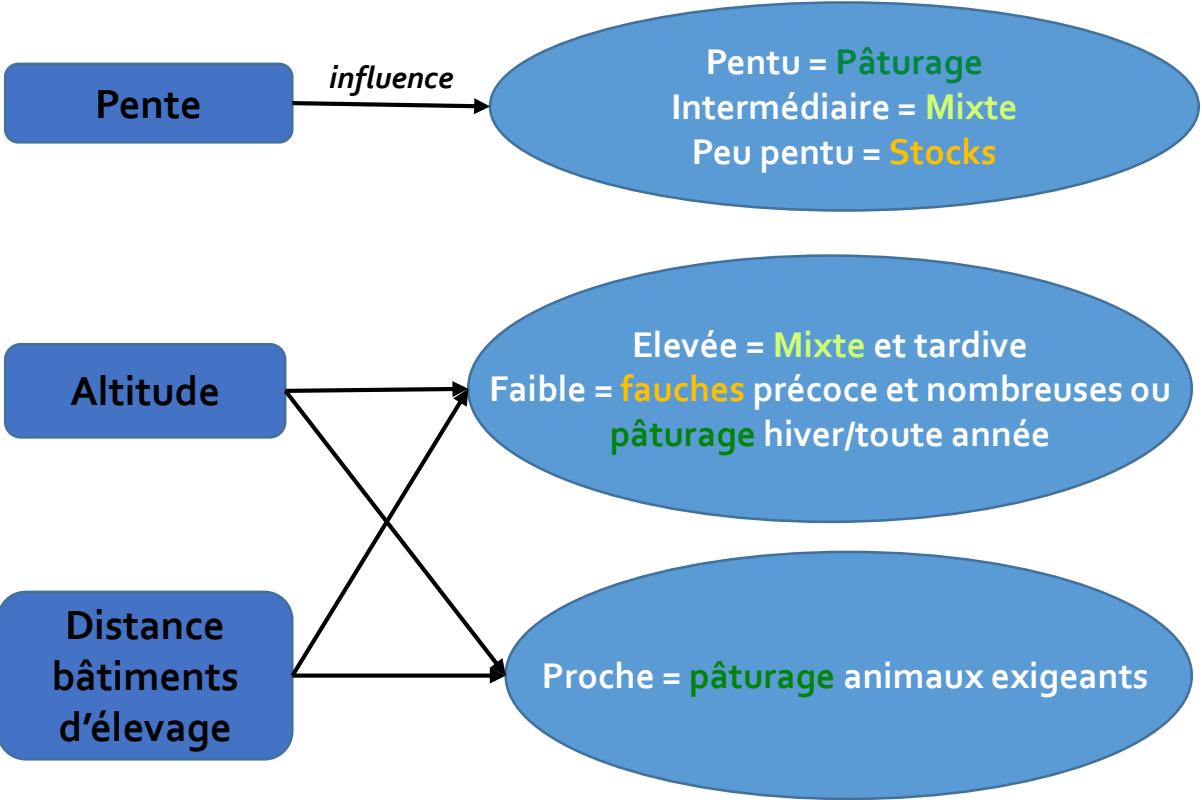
Pente

influence

Pentu = Pâturage
Intermédiaire = Mixte
Peu pentu = Stocks

Altitude

Elevée = Mixte et tardive
Faible = fauches précoce et nombreuses ou pâturage hiver/toute année

Distance bâtiments d'élevage

Proche = pâturage animaux exigeants